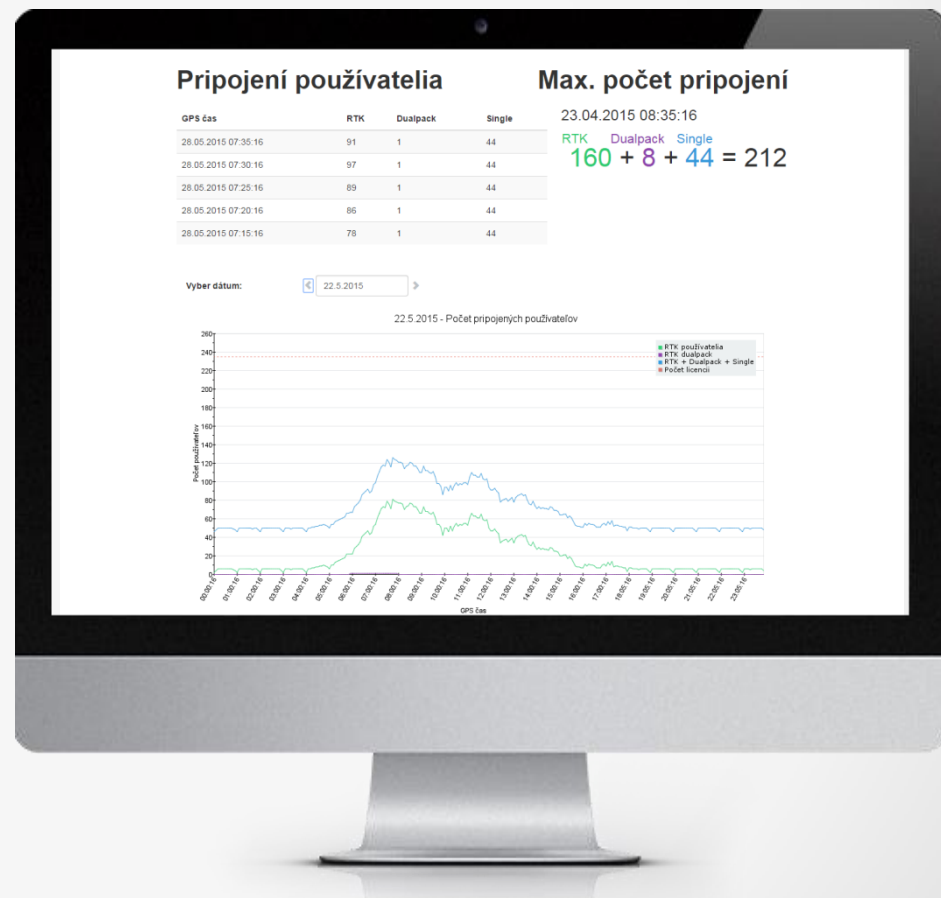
Pripojení používatelia

| GPS čas | RTK | Dualpack | Single |
|---|---|---|---|
| 28.05.2015 07:35:16 | 91 | 1 | 44 |
| 28.05.2015 07:30:16 | 97 | 1 | 44 |
| 28.05.2015 07:25:16 | 89 | 1 | 44 |
| 28.05.2015 07:20:16 | 86 | 1 | 44 |
| 28.05.2015 07:15:16 | 78 | 1 | 44 |

Max. počet pripojení

23.04.2015 08:35:16

RTK Dualpack Single
160 + 8 + 44 = 212

Vyber dátum: 22.5.2015

22.5.2015 - Počet pripojených používateľov

RTK používatelia
RTK dualpack
RTK + Dualpack + Single
Počet licencií

Počet používateľov

260
240
220
200
180
160
140
120
100
80
60
40
20
0

00:00:16 01:00:16 02:00:16 03:00:16 04:00:16 05:00:16 06:00:16 07:00:16 08:00:16 09:00:16 10:00:16 11:00:16 12:00:16 13:00:16 14:00:16 15:00:16 16:00:16 17:00:16 18:00:16 19:00:16 20:00:16 21:00:16 22:00:16 23:00:16

GPS čas